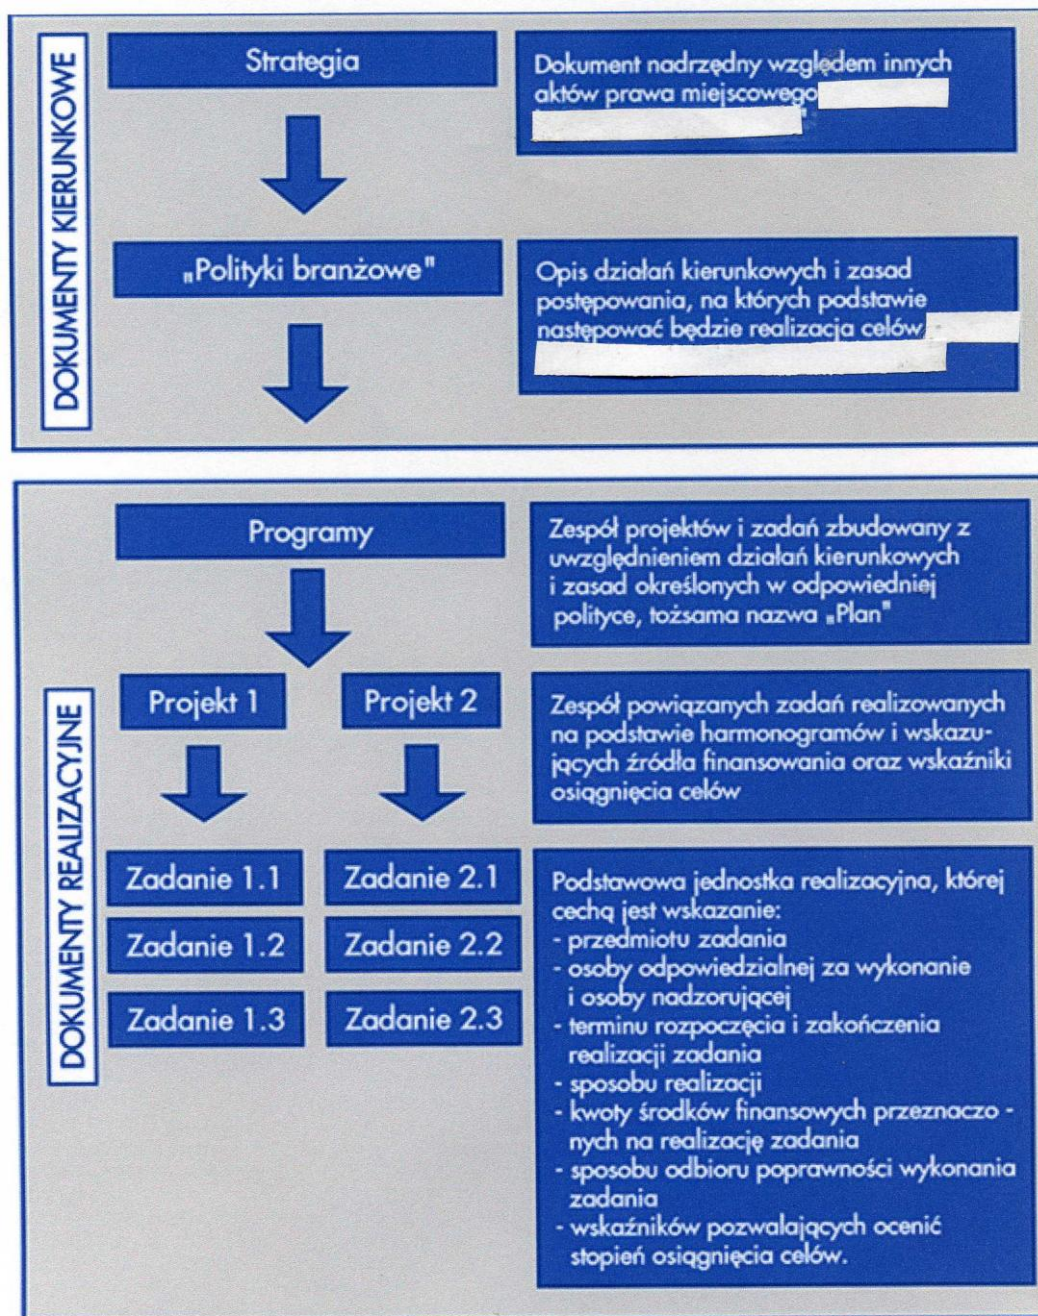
DOKUMENTY KIERUNKOWE

Strategia

Dokument nadrzędny względem innych aktów prawa miejscowego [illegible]

„Polityki branżowe"

Opis działań kierunkowych i zasad postępowania, na których podstawie nastepować będzie realizacja celów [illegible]

DOKUMENTY REALIZACYJNE

Programy

Zespół projektów i zadań zbudowany z uwzględnieniem działań kierunkowych i zasad określonych w odpowiedniej polityce, tożsama nazwa „Plan"

Projekt 1

Projekt 2

Zespół powiązanych zadań realizowanych na podstawie harmonogramów i wskazujących źródła finansowania oraz wskaźniki osiągnięcia celów

Zadanie 1.1

Zadanie 2.1

Zadanie 1.2

Zadanie 2.2

Zadanie 1.3

Zadanie 2.3

Podstawowa jednostka realizacyjna, której cechą jest wskazanie:
- przedmiotu zadania
- osoby odpowiedzialnej za wykonanie i osoby nadzorującej
- terminu rozpoczęcia i zakończenia realizacji zadania
- sposobu realizacji
- kwoty środków finansowych przeznaczo - nych na realizację zadania
- sposobu odbioru poprawności wykonania zadania
- wskaźników pozwalających ocenić stopień osiągnięcia celów.